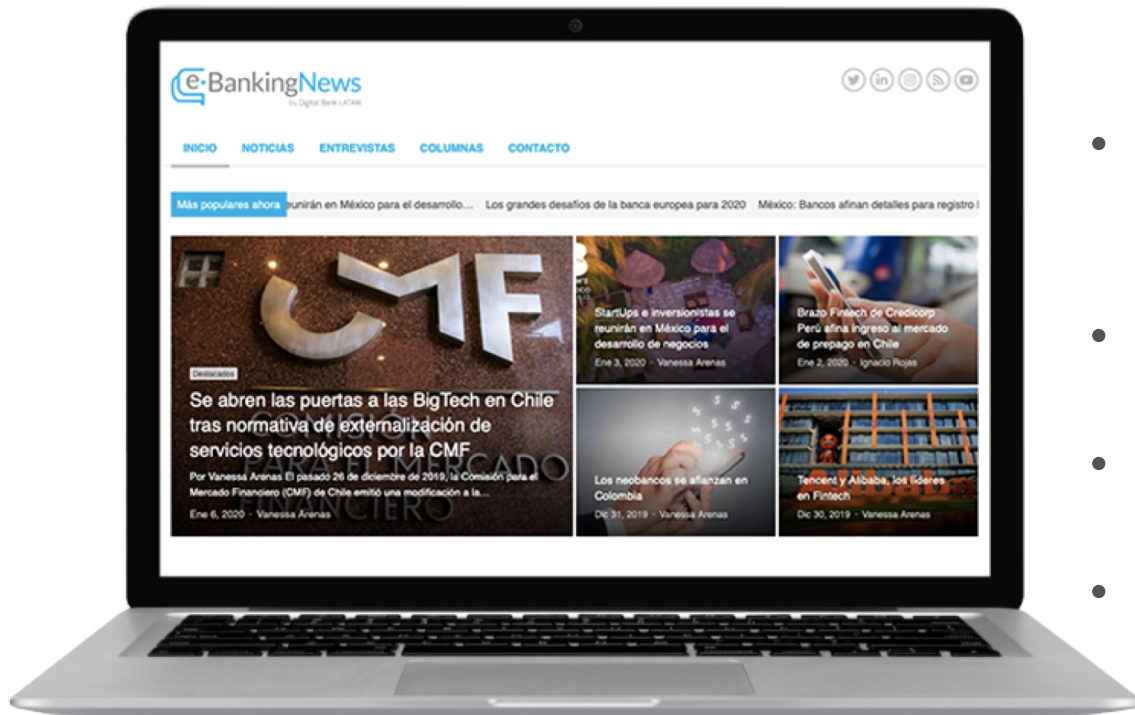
e-BankingNews
by Digital Bank LATAM

INICIO NOTICIAS ENTREVISTAS COLUMNAS CONTACTO

Más populares ahora reunirán en México para el desarrollo... Los grandes desafíos de la banca europea para 2020 México: Bancos afinan detalles para registro

CMF

Destacados

Se abren las puertas a las BigTech en Chile tras normativa de externalización de servicios tecnológicos por la CMF

Por Vanessa Arenas El pasado 26 de diciembre de 2019, la Comisión para el Mercado Financiero (CMF) de Chile emitió una modificación a la...

Ene 6, 2020 · Vanessa Arenas

StartUps e inversionistas se reunirán en México para el desarrollo de negocios

Ene 3, 2020 · Vanessa Arenas

Brazo Fintech de Credicorp Perú afina ingreso al mercado de prepago en Chile

Ene 2, 2020 · Ignacio Rojas

Los neobancos se afianzan en Colombia

Dic 31, 2019 · Vanessa Arenas

Tencent y Alibaba, los líderes en Fintech

Dic 30, 2019 · Vanessa Arenas